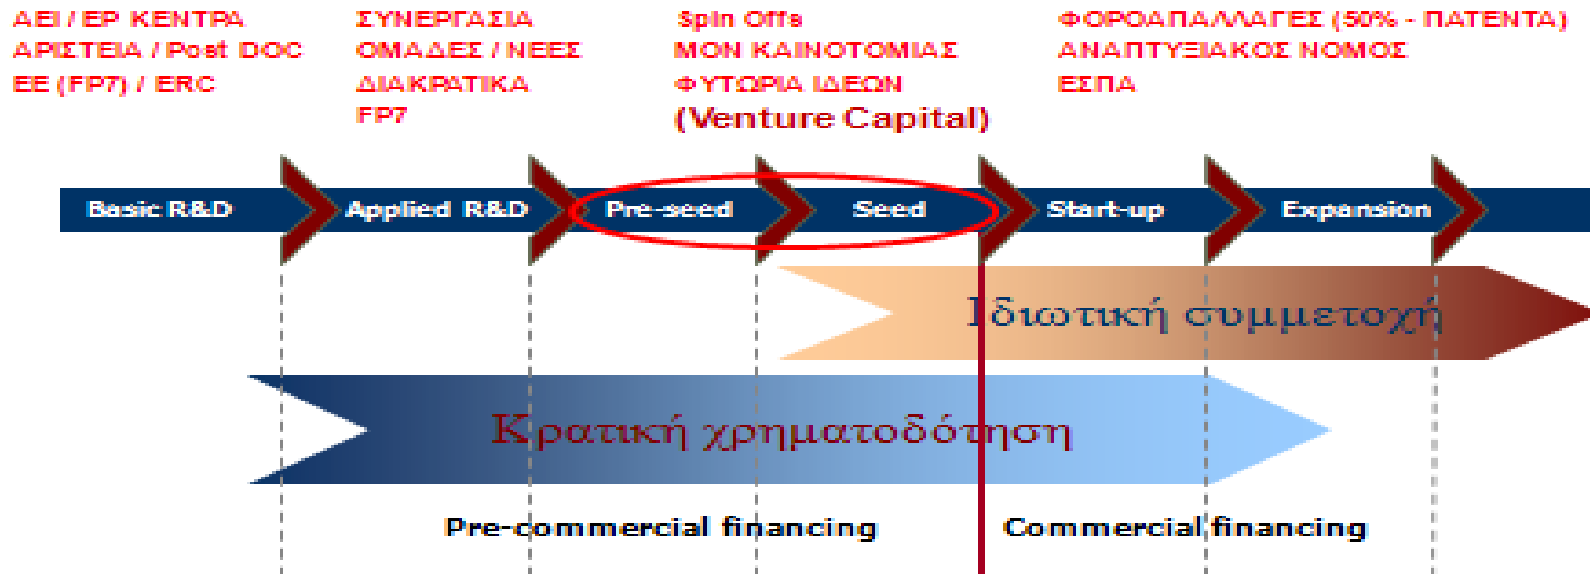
ΑΕΙ / ΕΡ ΚΕΝΤΡΑ
ΑΡΙΣΤΕΙΑ / Post DOC
ΕΕ (FP7) / ERC

ΣΥΝΕΡΓΑΣΙΑ
ΟΜΑΔΕΣ / ΝΕΕΣ
ΔΙΑΚΡΑΤΙΚΑ
FP7

Spin Offs
ΜΟΝ ΚΑΙΝΟΤΟΜΙΑΣ
ΦΥΤΩΡΙΑ ΙΔΕΩΝ
(Venture Capital)

ΦΟΡΟΑΠΑΛΛΑΓΕΣ (50% - ΠΑΤΕΝΤΑ)
ΑΝΑΠΤΥΞΙΑΚΟΣ ΝΟΜΟΣ
ΕΣΠΑ

Basic R&D
Applied R&D
Pre-seed
Seed
Start-up
Expansion

Ιδιωτική συμμετοχή

Κρατική χρηματοδότηση

Pre-commercial financing
Commercial financing